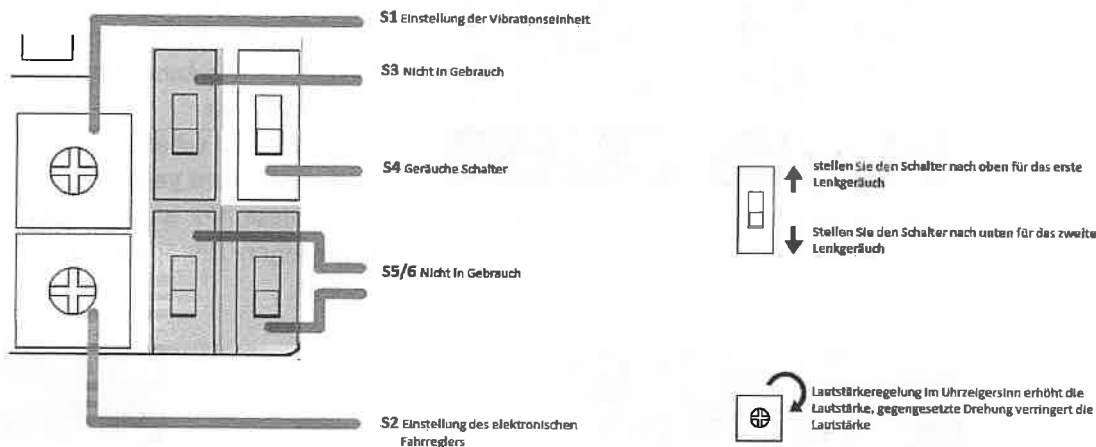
S1 Einstellung der Vibrationseinheit

S3 Nicht in Gebrauch

S4 Geräuche Schalter

S5/6 Nicht in Gebrauch

S2 Einstellung des elektronischen Fahrreglers

stellen Sie den Schalter nach oben für das erste Lenkgeräuch

Stellen Sie den Schalter nach unten für das zweite Lenkgeräuch

Lautstärkeregelung im Uhrzeigersinn erhöht die Lautstärke, gegengesetzte Drehung verringert die Lautstärke